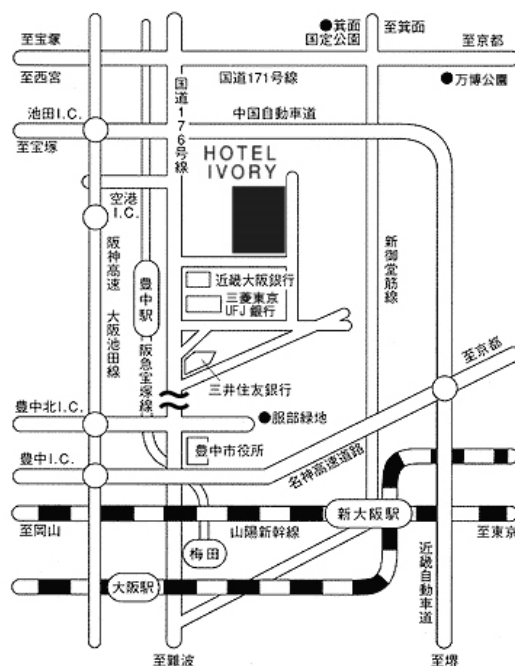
至宝塚
●箕面国定公園
至箕面
至京都
至西宮
国道171号線
●万博公園
池田I.C.
中国自動車道
至宝塚
国道176号線
HOTEL IVORY
空港I.C.
阪神高速 大阪池田線
豊中駅
阪急宝塚線
近畿大阪銀行
三菱東京UFJ銀行
新御堂筋線
三井住友銀行
至京都
豊中北I.C.
●服部緑地
豊中市役所
豊中I.C.
名神高速道路
至岡山
山陽新幹線
新大阪駅
至東京
梅田
近畿自動車道
大阪駅
至難波
至堺